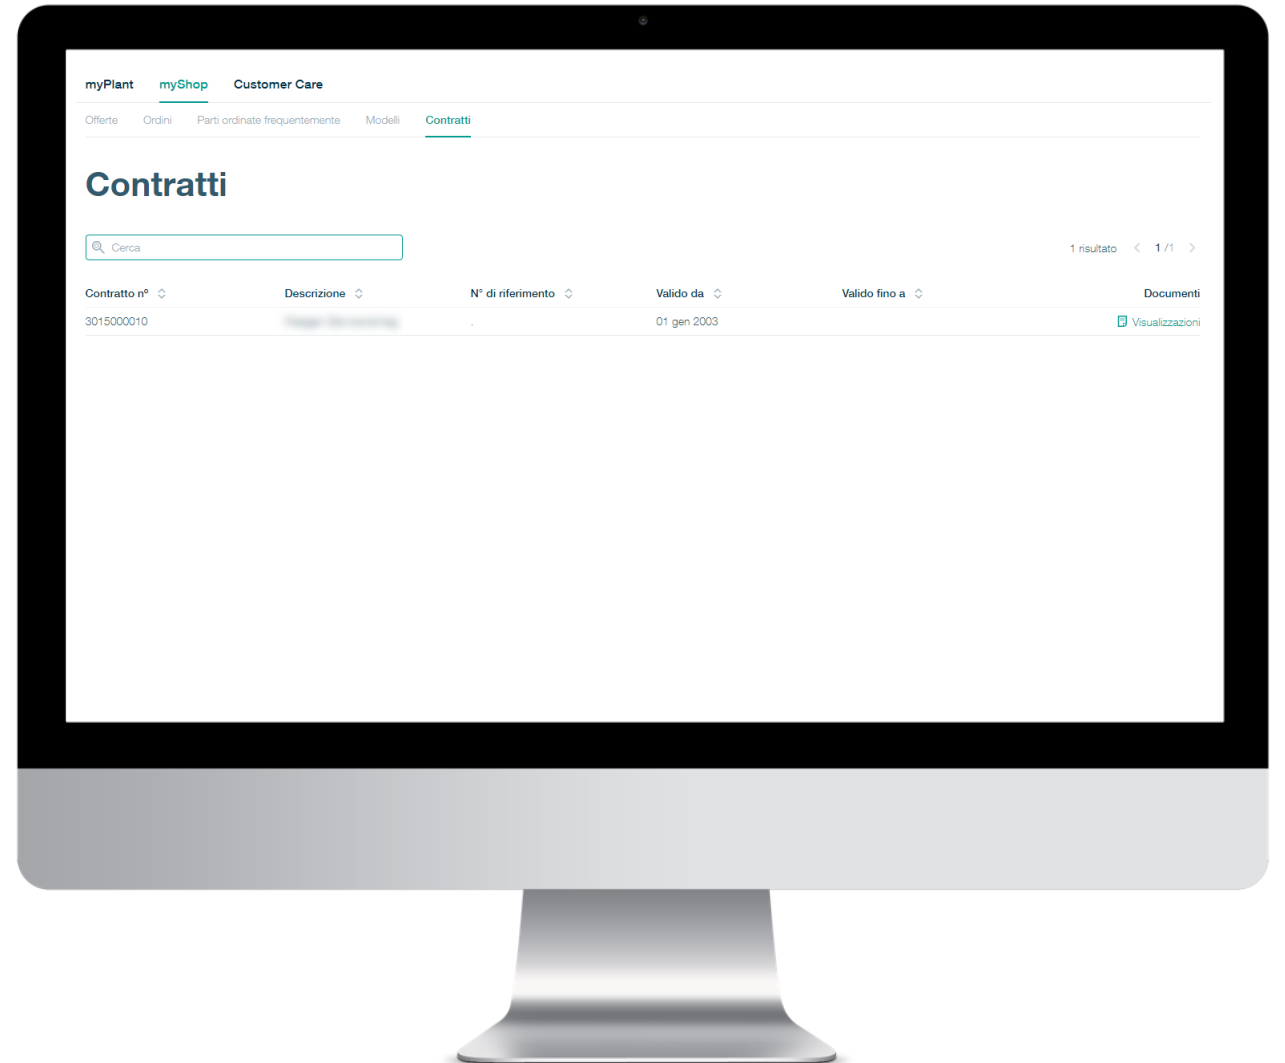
myPlant myShop Customer Care

Offerte Ordini Parti ordinate frequentemente Modelli Contratti

Contratti

Cerca

1 risultato 1 /1

| Contratto n° | Descrizione | N° di riferimento | Valido da | Valido fino a | Documenti |
|---|---|---|---|---|---|
| 3015000010 | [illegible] | . | 01 gen 2003 | | Visualizzazioni |